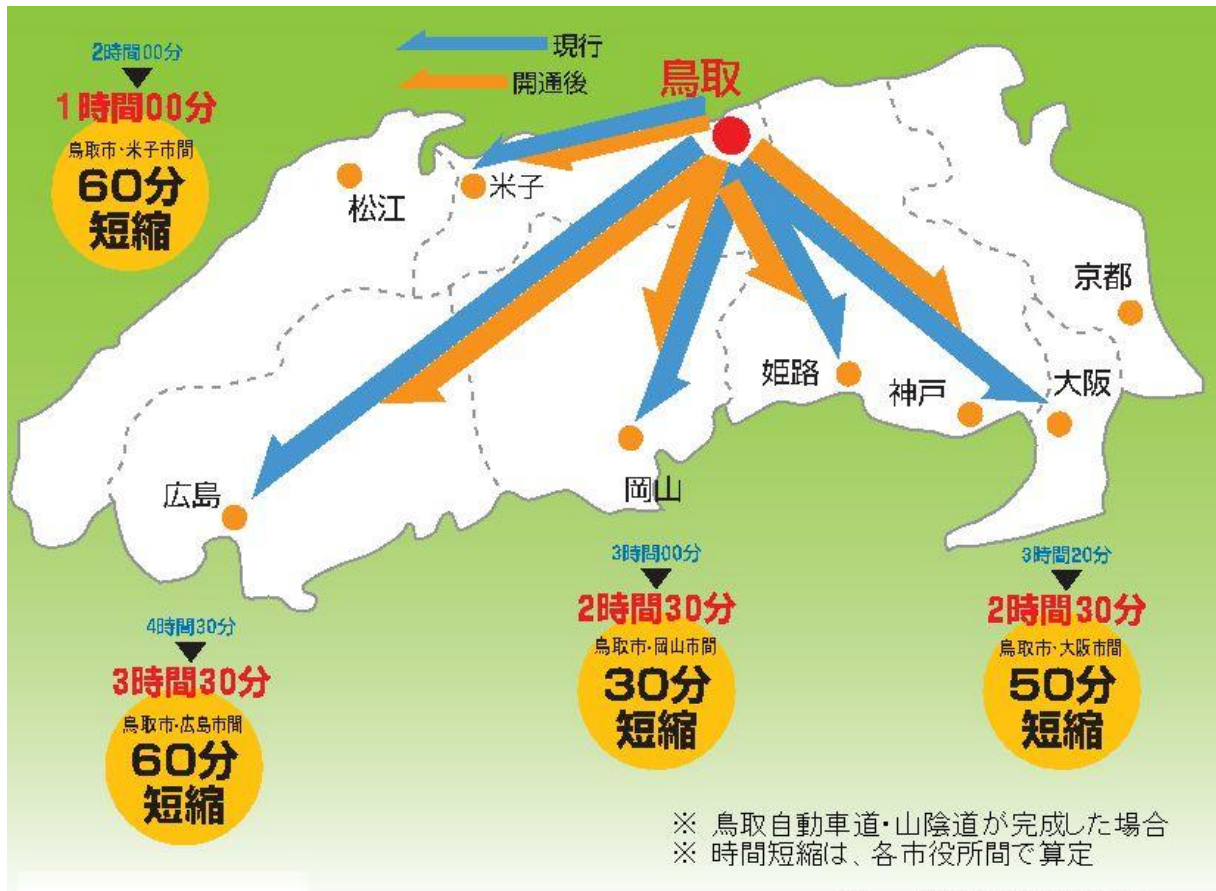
現行
開通後
鳥取

2時間00分
▼
1時間00分
鳥取市・米子市間
60分
短縮

松江
米子
京都
姫路
神戸
大阪
広島
岡山

3時間00分
▼
2時間30分
鳥取市・岡山市間
30分
短縮

3時間20分
▼
2時間30分
鳥取市・大阪市間
50分
短縮

4時間30分
▼
3時間30分
鳥取市・広島市間
60分
短縮

※ 鳥取自動車道・山陰道が完成した場合
※ 時間短縮は、各市役所間で算定